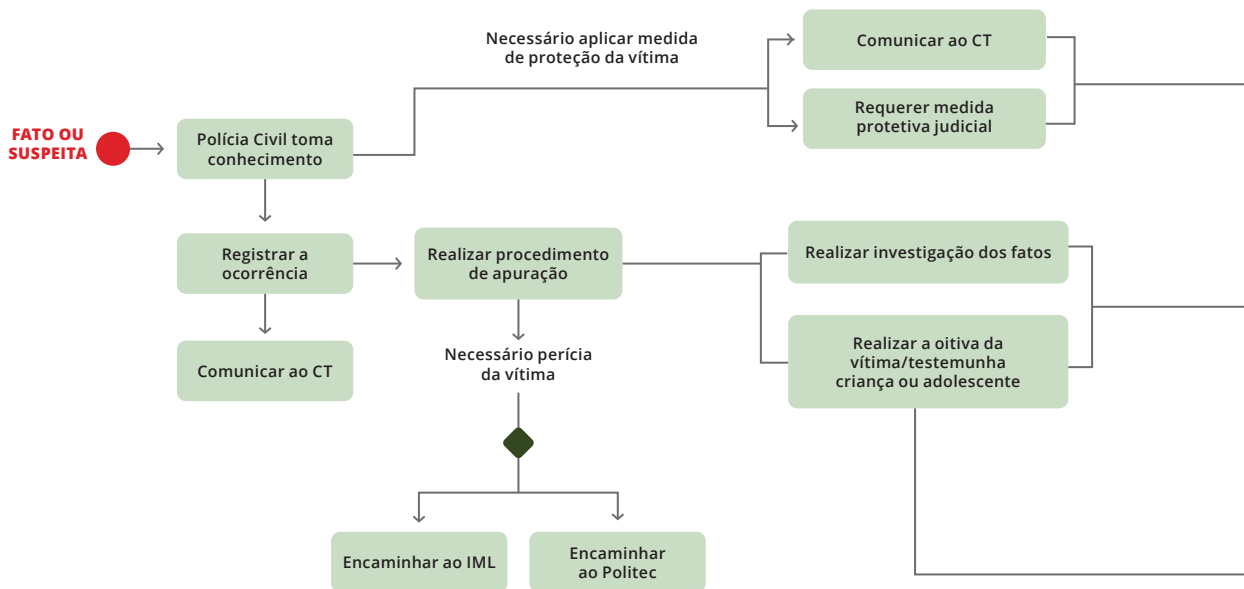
FATO OU SUSPEITA

Polícia Civil toma conhecimento

Necessário aplicar medida de proteção da vítima

Comunicar ao CT

Requerer medida protetiva judicial

Registrar a ocorrência

Comunicar ao CT

Realizar procedimento de apuração

Necessário perícia da vítima

Encaminhar ao IML

Encaminhar ao Politec

Realizar investigação dos fatos

Realizar a oitiva da vítima/testemunha criança ou adolescente